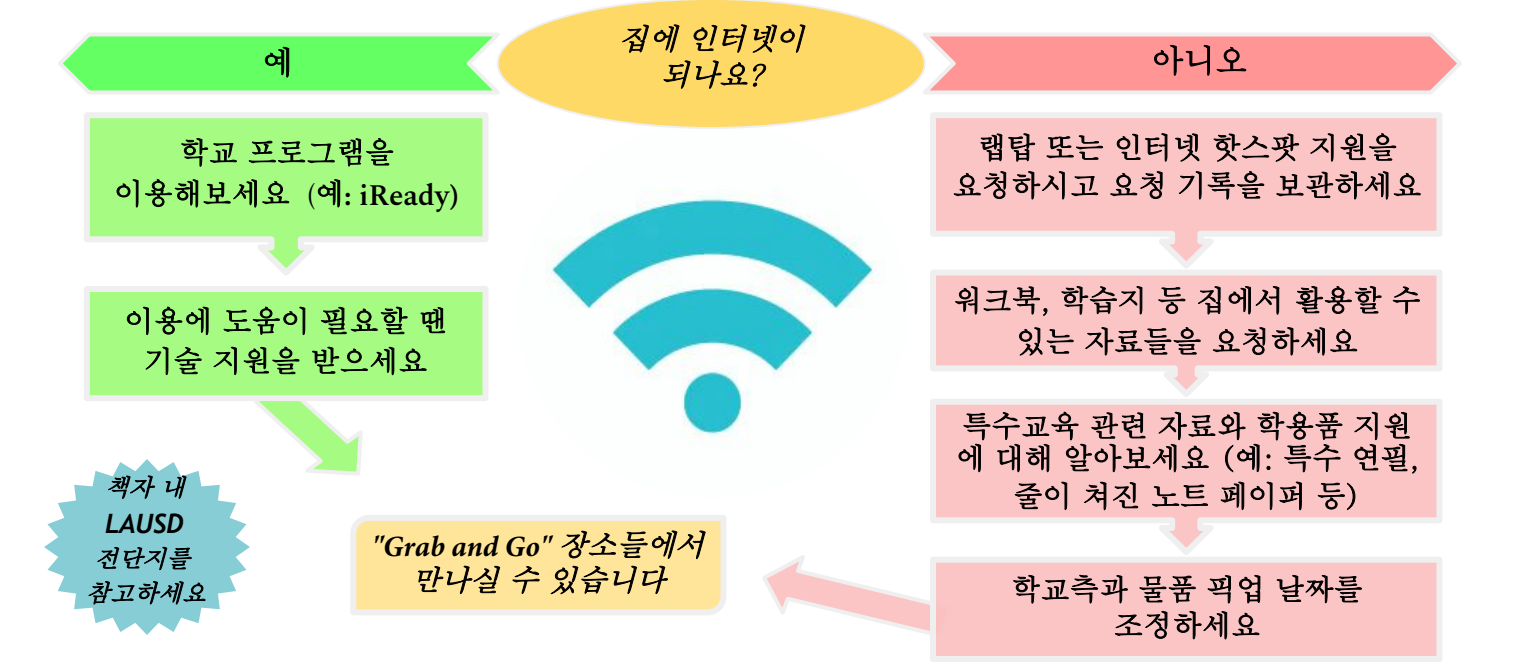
예

집에 인터넷이 되나요?

아니오

학교 프로그램을 이용해보세요 (예: iReady)

이용에 도움이 필요할 땐 기술 지원을 받으세요

책자 내 LAUSD 전단지를 참고하세요

"Grab and Go" 장소들에서 만나실 수 있습니다

랩탑 또는 인터넷 핫스팟 지원을 요청하시고 요청 기록을 보관하세요

워크북, 학습지 등 집에서 활용할 수 있는 자료들을 요청하세요

특수교육 관련 자료와 학용품 지원에 대해 알아보세요 (예: 특수 연필, 줄이 쳐진 노트 페이퍼 등)

학교측과 물품 픽업 날짜를 조정하세요